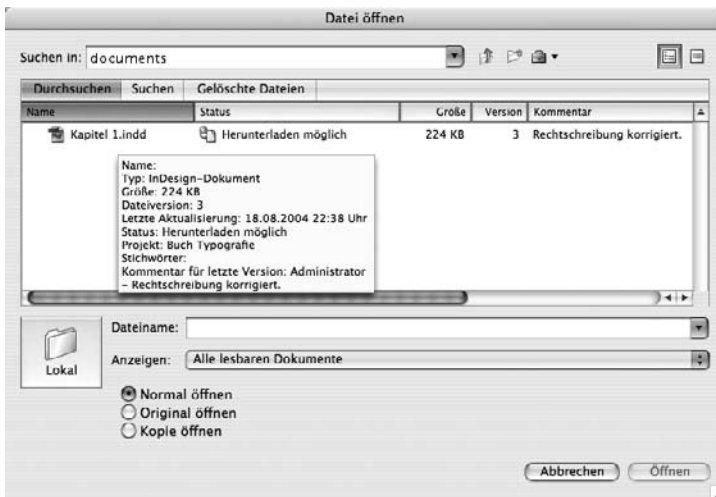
Datei öffnen

Suchen in: documents

Durchsuchen | Suchen | Gelöschte Dateien

| Name | Status | Größe | Version | Kommentar |
|---|---|---|---|---|
| Kapitel 1.indd | Herunterladen möglich | 224 KB | 3 | Rechtschreibung korrigiert. |

Name:
Typ: InDesign-Dokument
Größe: 224 KB
Dateiversion: 3
Letzte Aktualisierung: 18.08.2004 22:38 Uhr
Status: Herunterladen möglich
Projekt: Buch Typografie
Stichwörter:
Kommentar für letzte Version: Administrator – Rechtschreibung korrigiert.

Lokal

Dateiname:

Anzeigen: Alle lesbaren Dokumente

Normal öffnen
Original öffnen
Kopie öffnen

Abbrechen
Öffnen